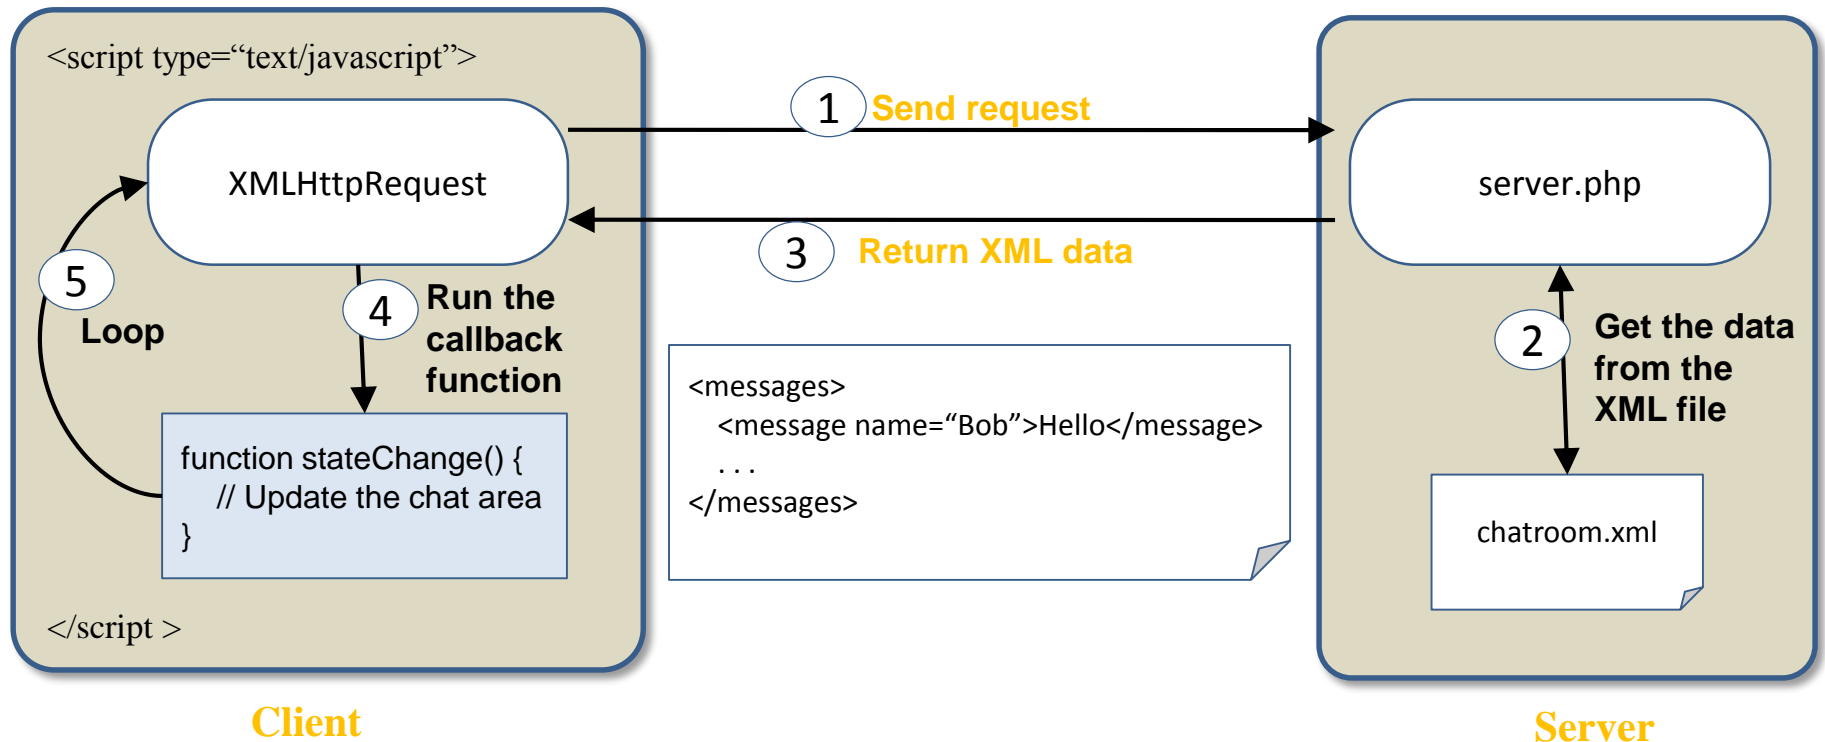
<script type=“text/javascript”>

XMLHttpRequest

1 Send request

server.php

3 Return XML data

5

Loop

4 Run the callback function

function stateChange() {
// Update the chat area
}

<messages>
<message name=“Bob”>Hello</message>
. . .
</messages>

2 Get the data from the XML file

chatroom.xml

</script >

Client

Server